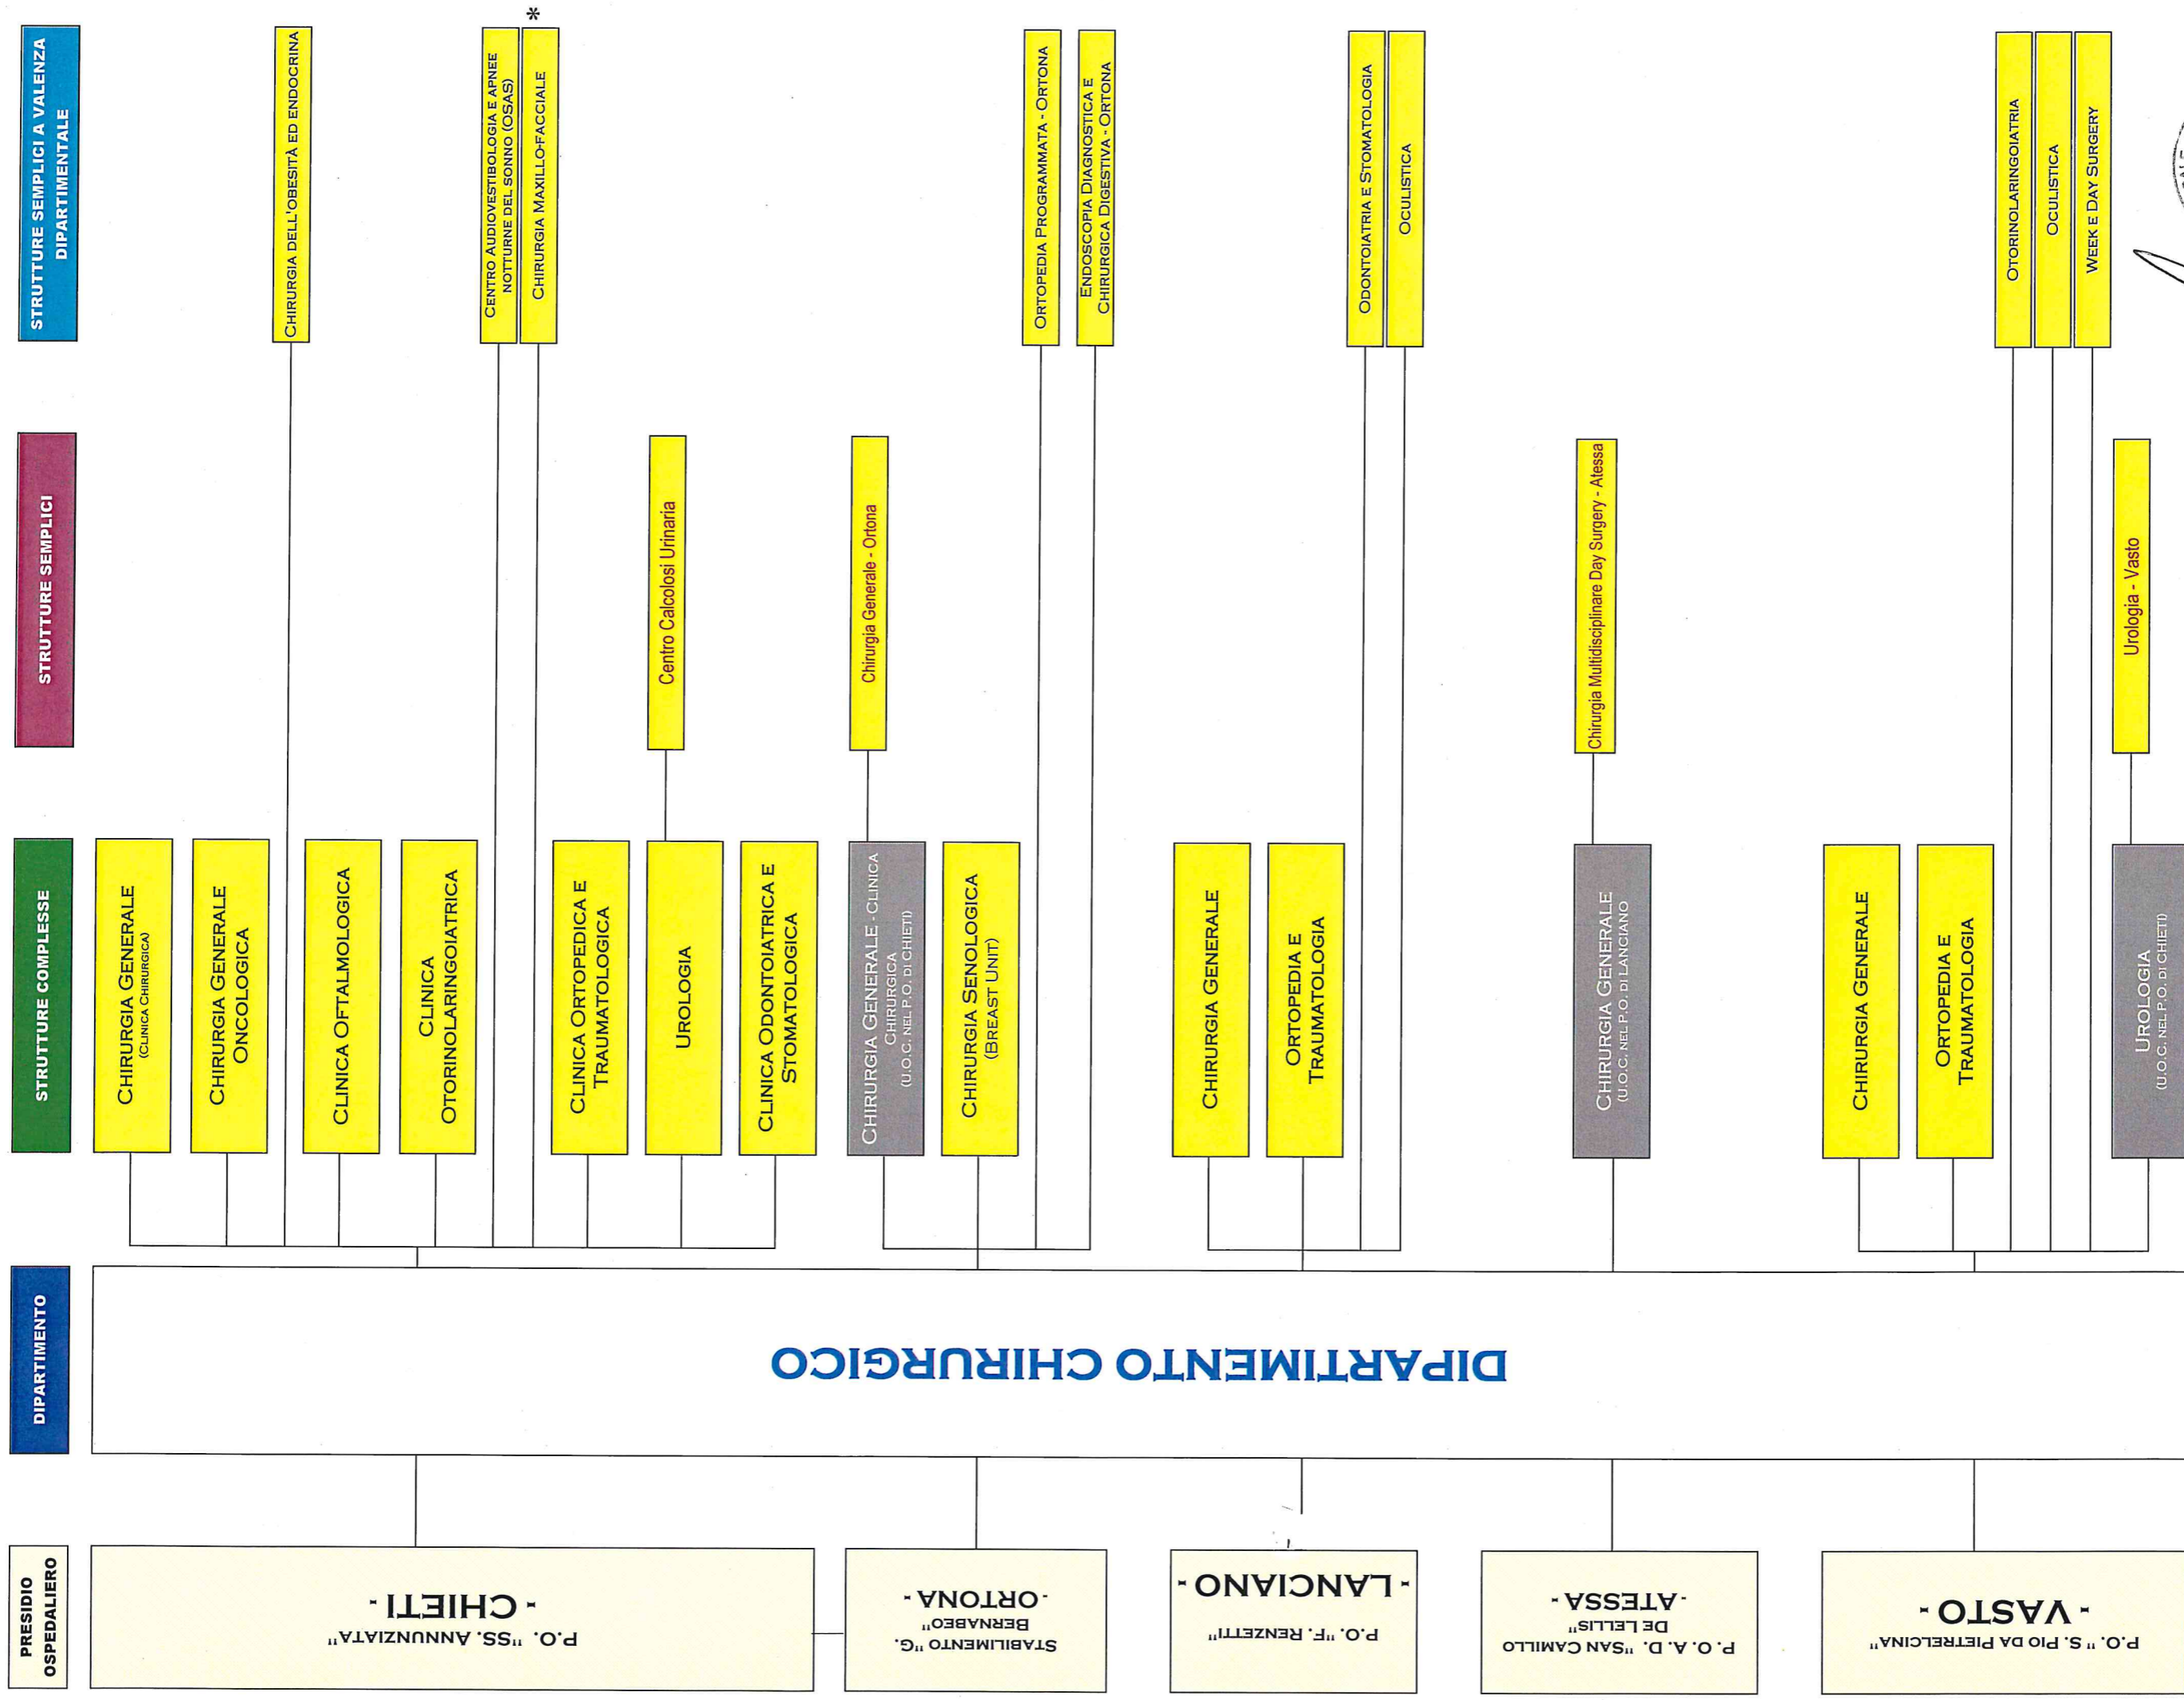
STRUTTURE SEMPLICI A VALENZA DIPARTIMENTALE

CHIRURGIA DELL'OBESITÀ ED ENDOCRINA

CENTRO AUDIOVESTIBOLOGIA E APNEE NOTTURNE DEL SONNO (OSAS)

*
CHIRURGIA MAXILLO-FACCIALE

ORTOPEDIA PROGRAMMATA - ORTONA

ENDOSCOPIA DIAGNOSTICA E CHIRURGICA DIGESTIVA - ORTONA

ODONTOIATRIA E STOMATOLOGIA

OCULISTICA

OTORINOLARINGOIATRIA

OCULISTICA

WEEK E DAY SURGERY

STRUTTURE SEMPLICI

Centro Calcolosi Urinaria

Chirurgia Generale - Ortona

Chirurgia Multidisciplinare Day Surgery - Atessa

Urologia - Vasto

STRUTTURE COMPLESSE

CHIRURGIA GENERALE (CLINICA CHIRURGICA)

CHIRURGIA GENERALE ONCOLOGICA

CLINICA OFTALMOLOGICA

CLINICA OTORINOLARINGOIATRICA

CLINICA ORTOPEDICA E TRAUMATOLOGICA

UROLOGIA

CLINICA ODONTOIATRICA E STOMATOLOGICA

CHIRURGIA GENERALE - CLINICA CHIRURGICA (U.O.C. NEL P.O. DI CHIETI)

CHIRURGIA SENOLOGICA (BREAST UNIT)

CHIRURGIA GENERALE

ORTOPEDIA E TRAUMATOLOGIA

CHIRURGIA GENERALE (U.O.C. NEL P.O. DI LANCIANO

CHIRURGIA GENERALE

ORTOPEDIA E TRAUMATOLOGIA

UROLOGIA (U.O.C. NEL P.O. DI CHIETI)

DIPARTIMENTO

DIPARTIMENTO CHIRURGICO

PRESIDIO OSPEDALIERO

P.O. "SS. ANNUNZIATA" - CHIETI -

STABILIMENTO "G. BERNABEO" -ORTONA-

P.O. "F. RENZETTI" - LANCIANO -

P.O.A.D. "SAN CAMILLO DE LELLIS" -ATESSA-

P.O. " S. PIO DA PIETRELCINA" - VASTO -